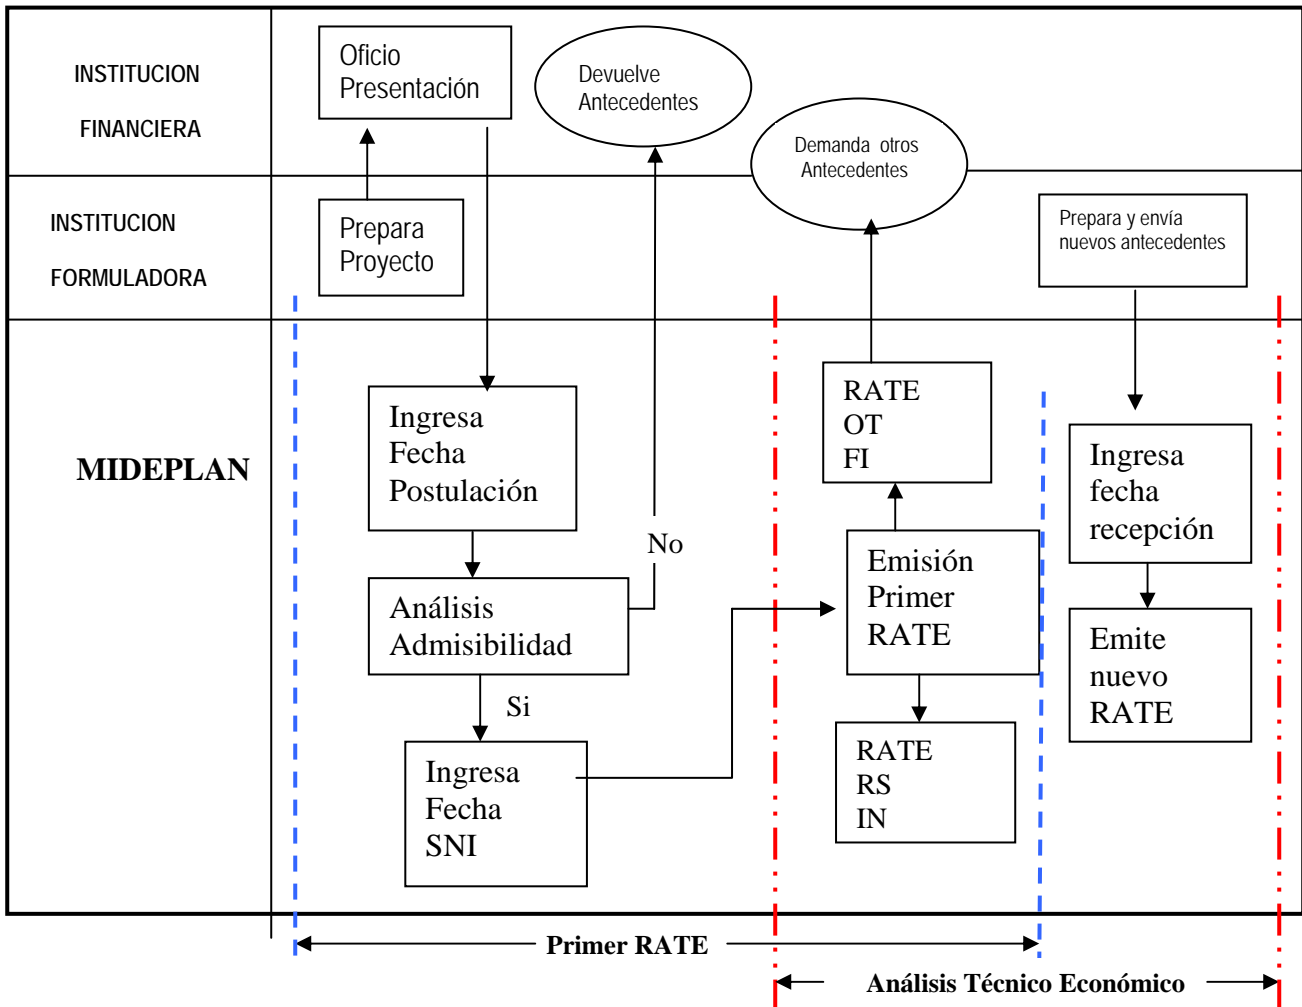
INSTITUCION FINANCIERA

Oficio Presentación

Devuelve Antecedentes

Demanda otros Antecedentes

INSTITUCION FORMULADORA

Prepara Proyecto

Prepara y envía nuevos antecedentes

MIDEPLAN

Ingresa Fecha Postulación

RATE OT FI

Ingresa fecha recepción

No

Análisis Admisibilidad

Emisión Primer RATE

Emite nuevo RATE

Si

RATE RS IN

Ingresa Fecha SNI

Primer RATE

Análisis Técnico Económico